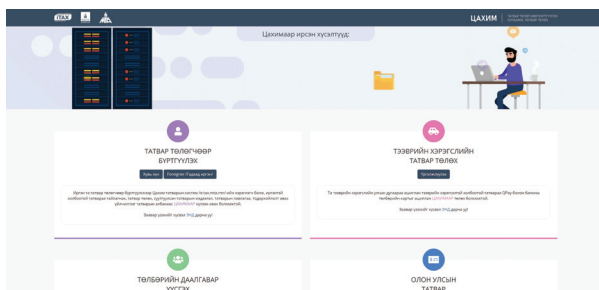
ITAX

ЦАХИМ

Цахимаар ирсэн хүсэлтүүд:

ТАТВАР ТӨЛӨГЧӨӨР БҮРТГҮҮЛЭХ

Хувь хүн | Гэгээн ТТ(аж ахуйн нэгж)

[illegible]

Заавар үзэхийг хүсвэл энд дарна уу

ТЭЭВРИЙН ХЭРЭГСЛИЙН ТАТВАР ТӨЛӨХ

Үргэлжлүүлэх

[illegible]

Заавар үзэхийг хүсвэл энд дарна уу

ТӨЛБӨРИЙН ДААЛГАВАР ҮҮСГЭХ

ОЛОН УЛСЫН ТАТВАР